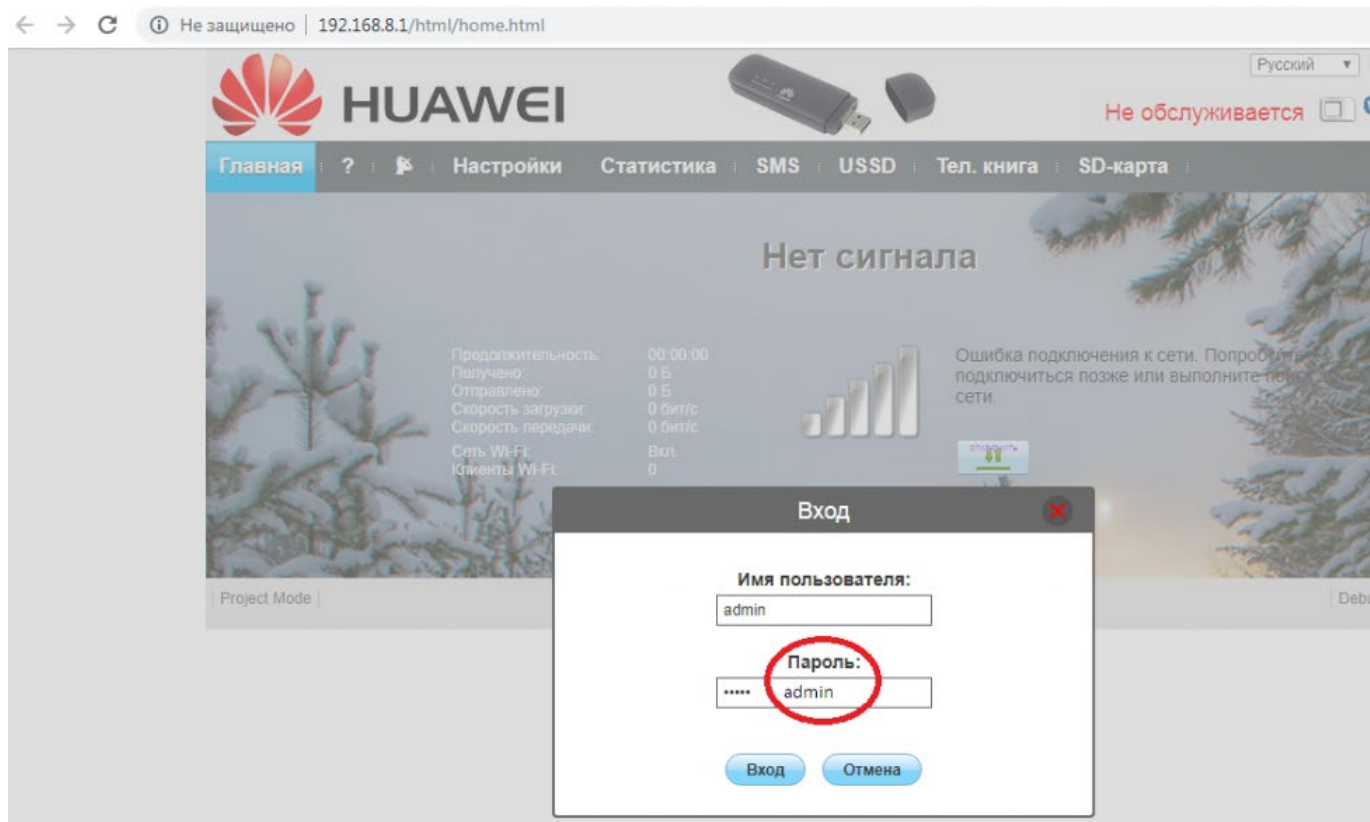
Не защищено | 192.168.8.1/html/home.html

Русский

HUAWEI

Не обслуживается

Главная ? Настройки Статистика SMS USSD Тел. книга SD-карта

Нет сигнала

Продолжительность: 00:00:00
Получено: 0 Б
Отправлено: 0 Б
Скорость загрузки: 0 бит/с
Скорость передачи: 0 бит/с
Сеть Wi-Fi: Вкл.
Клиенты Wi-Fi: 0

Ошибка подключения к сети. Попроб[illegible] подключиться позже или выполните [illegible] сети.

Project Mode

Debu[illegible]

Вход

Имя пользователя:
admin

Пароль:
••••• admin

Вход Отмена